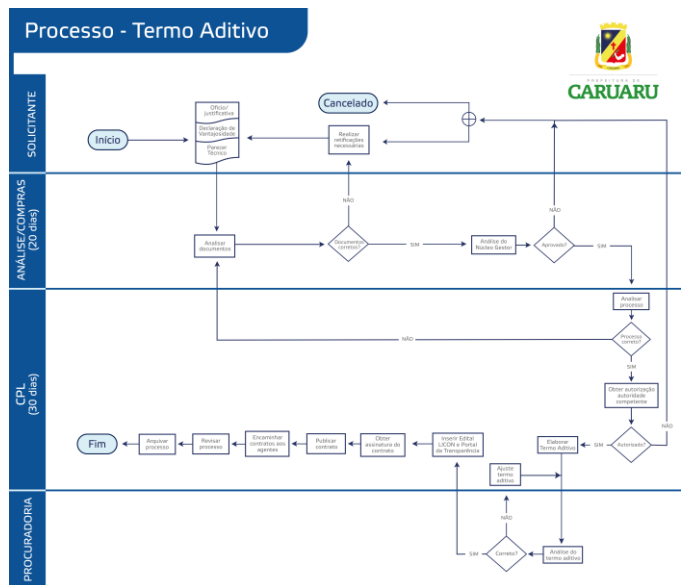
Processo - Termo Aditivo

PREFEITURA DE
CARUARU

SOLICITANTE

Cancelado

Início

Ofício/ Justificativa

Declaração de Vantajosidade

Parecer Técnico

Realizar retificações necessárias

ANÁLISE/COMPRAS (20 dias)

NÃO

NÃO

Analisar documentos

Documentos corretos?

SIM

Análise do Núcleo Gestor

Aprovado?

SIM

CPL (30 dias)

Analisar processo

NÃO

Processo correto?

SIM

Obter autorização autoridade competente

Fim

Arquivar processo

Revisar processo

Encaminhar contratos aos agentes

Publicar contrato

Obter assinatura do contrato

Inserir Edital LICON e Portal da Transparência

Elaborar Termo Aditivo

SIM

Autorizado?

Ajustar termo aditivo

PROCURADORIA

NÃO

SIM

Correto?

Análise do termo aditivo